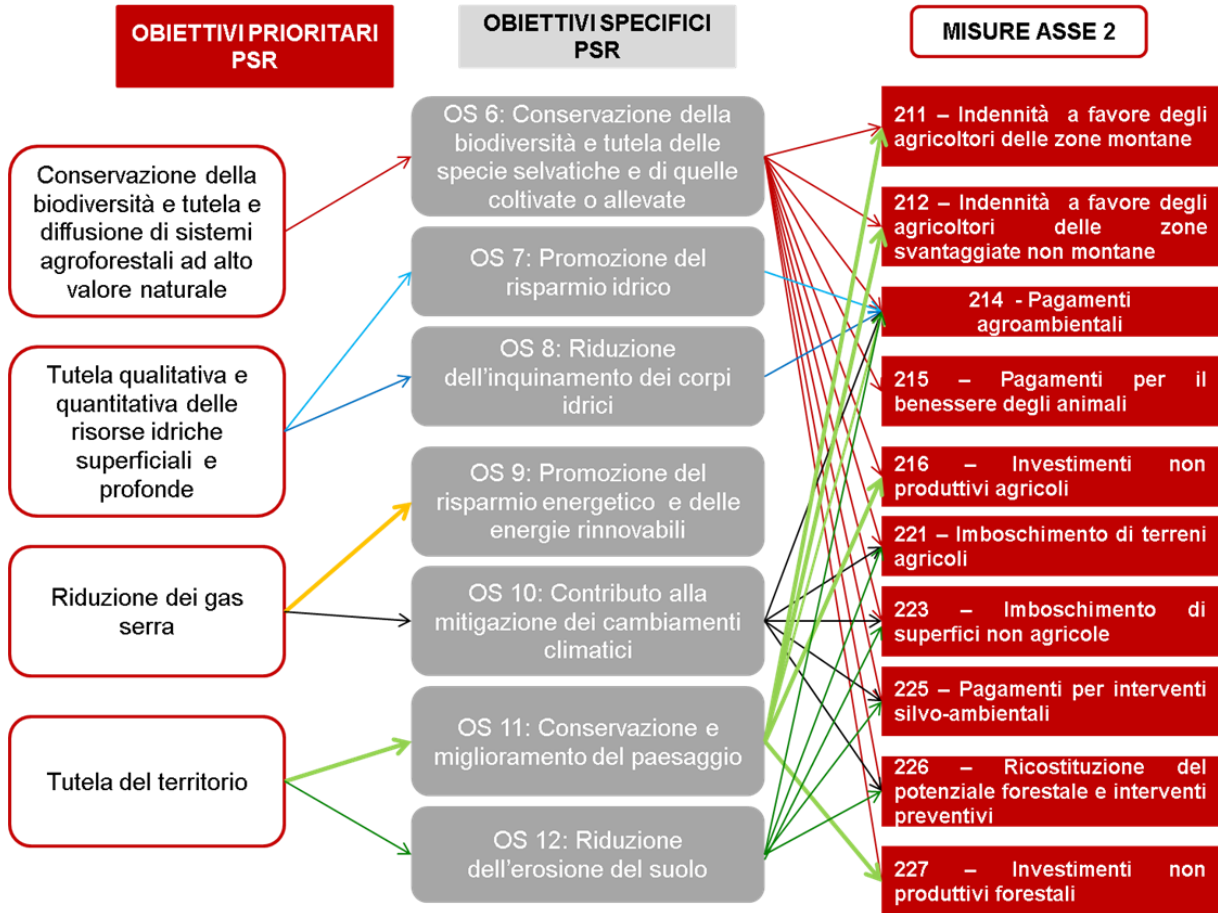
OBIETTIVI PRIORITARI PSR

OBIETTIVI SPECIFICI PSR

MISURE ASSE 2

Conservazione della biodiversità e tutela e diffusione di sistemi agroforestali ad alto valore naturale

Tutela qualitativa e quantitativa delle risorse idriche superficiali e profonde

Riduzione dei gas serra

Tutela del territorio

OS 6: Conservazione della biodiversità e tutela delle specie selvatiche e di quelle coltivate o allevate

OS 7: Promozione del risparmio idrico

OS 8: Riduzione dell'inquinamento dei corpi idrici

OS 9: Promozione del risparmio energetico e delle energie rinnovabili

OS 10: Contributo alla mitigazione dei cambiamenti climatici

OS 11: Conservazione e miglioramento del paesaggio

OS 12: Riduzione dell'erosione del suolo

211 – Indennità a favore degli agricoltori delle zone montane

212 – Indennità a favore degli agricoltori delle zone svantaggiate non montane

214 - Pagamenti agroambientali

215 – Pagamenti per il benessere degli animali

216 – Investimenti non produttivi agricoli

221 – Imboschimento di terreni agricoli

223 – Imboschimento di superfici non agricole

225 – Pagamenti per interventi silvo-ambientali

226 – Ricostituzione del potenziale forestale e interventi preventivi

227 – Investimenti non produttivi forestali